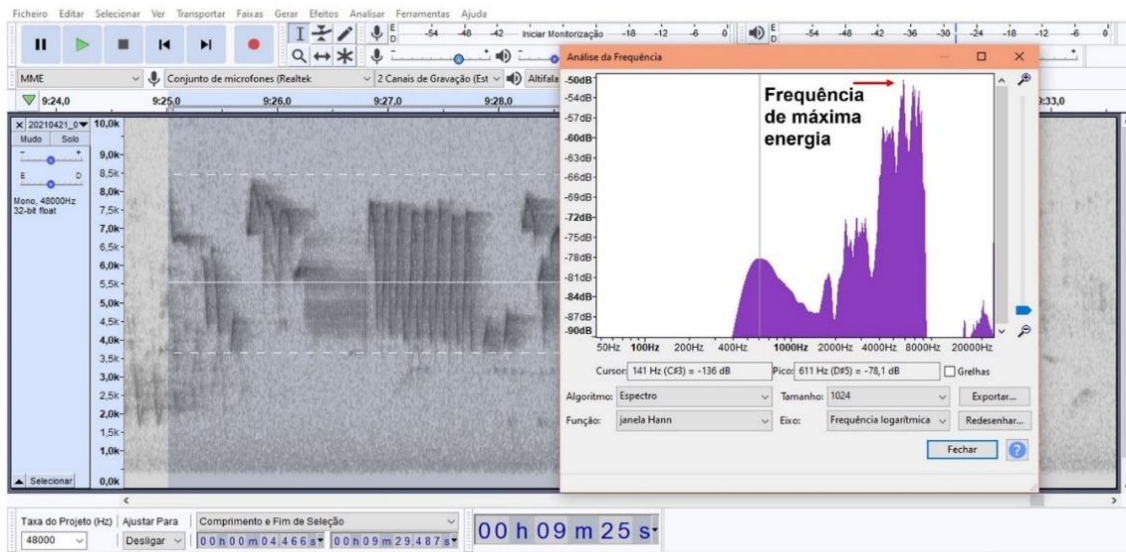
Ficheiro Editar Selecionar Ver Transportar Faixas Gerar Efeitos Analisar Ferramentas Ajuda

-54 -48 -42 Iniciar Monitorização -18 -12 -6 0
-54 -48 -42 -36 -30 -24 -18 -12 -6 0

MME
Conjunto de microfones (Realtek
2 Canais de Gravação (Est
Altifala

9:24,0 9:25,0 9:26,0 9:27,0 9:28,0 9:33,0

20210421_0
Mudo Solo
Mono, 48000Hz
32-bit float

10,0k
9,0k
8,5k
8,0k
7,5k
7,0k
6,5k
6,0k
5,5k
5,0k
4,5k
4,0k
3,5k
3,0k
2,5k
2,0k
1,5k
1,0k
0,0k

Selecionar

Análise da Frequência

-50dB
-54dB
-57dB
-60dB
-63dB
-66dB
-69dB
-72dB
-75dB
-78dB
-81dB
-84dB
-87dB
-90dB

Frequência de máxima energia

50Hz 100Hz 200Hz 400Hz 1000Hz 2000Hz 4000Hz 8000Hz 20000Hz

Cursor: 141 Hz (C#3) = -136 dB
Pico: 611 Hz (D#5) = -78,1 dB
Grelhas

Algoritmo: Espectro
Tamanho: 1024
Exportar...
Função: janela Hann
Eixo: Frequência logarítmica
Redesenhar...
Fechar

Taxa do Projeto (Hz) Ajustar Para Comprimento e Fim de Seleção
48000 Desligar 00 h 00 m 04.466 s 00 h 09 m 29.487 s
00 h 09 m 25 s